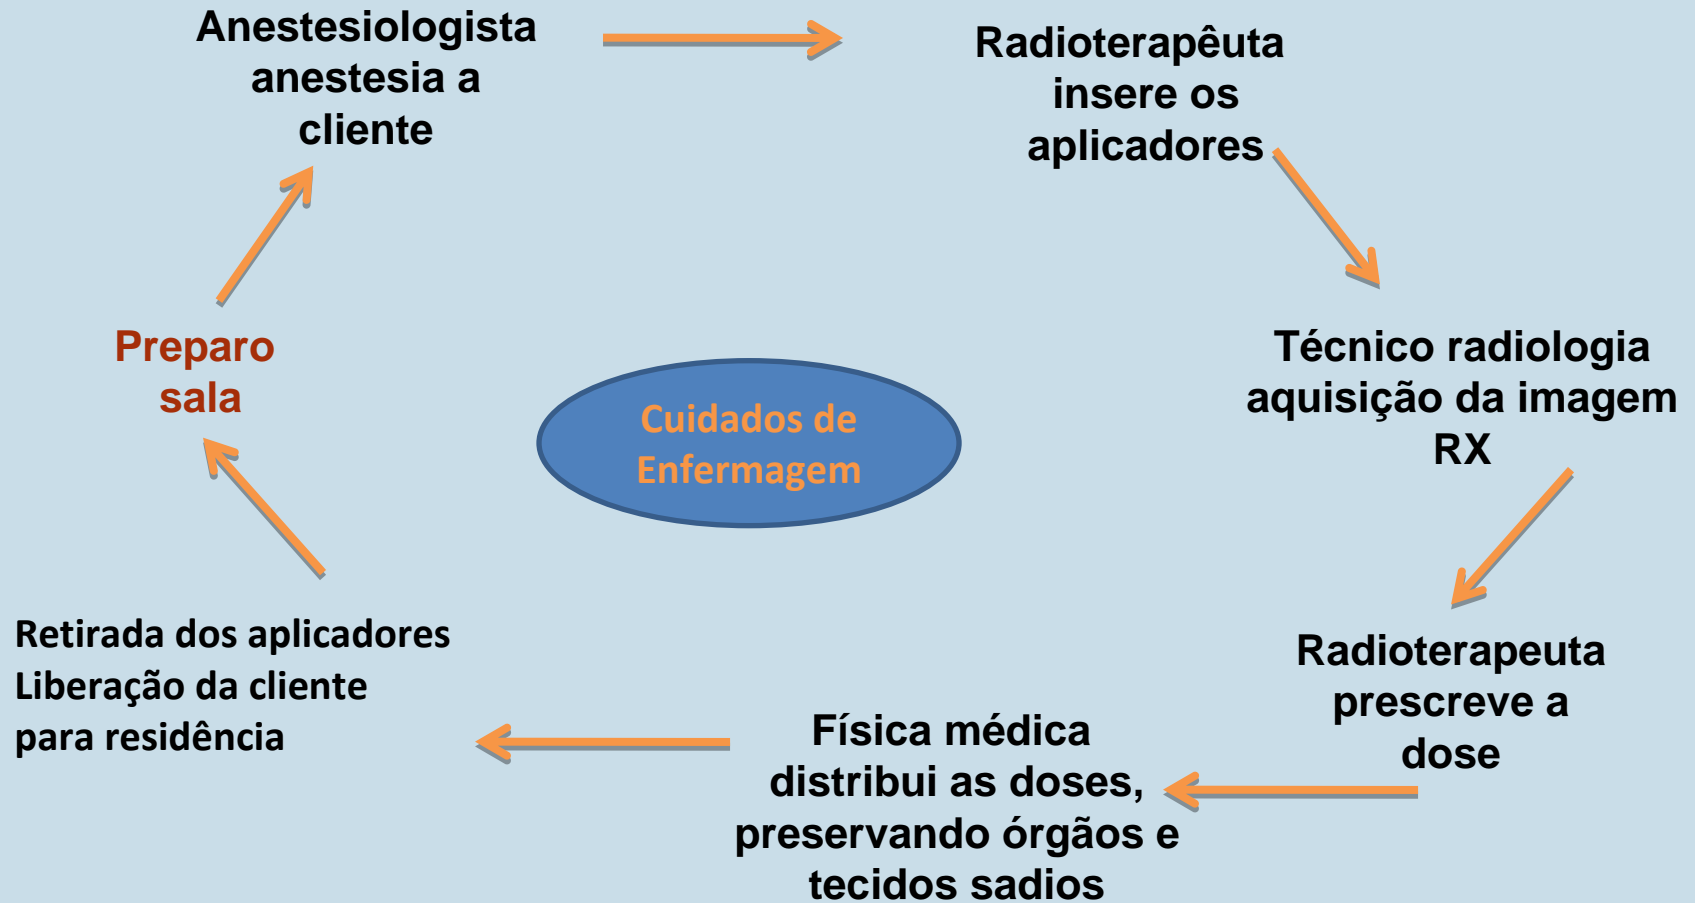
Anestesiologista anestesia a cliente

Radioterapêuta insere os aplicadores

Técnico radiologia aquisição da imagem RX

Radioterapeuta prescreve a dose

Física médica distribui as doses, preservando órgãos e tecidos sadios

Retirada dos aplicadores
Liberação da cliente para residência

Preparo sala

Cuidados de Enfermagem